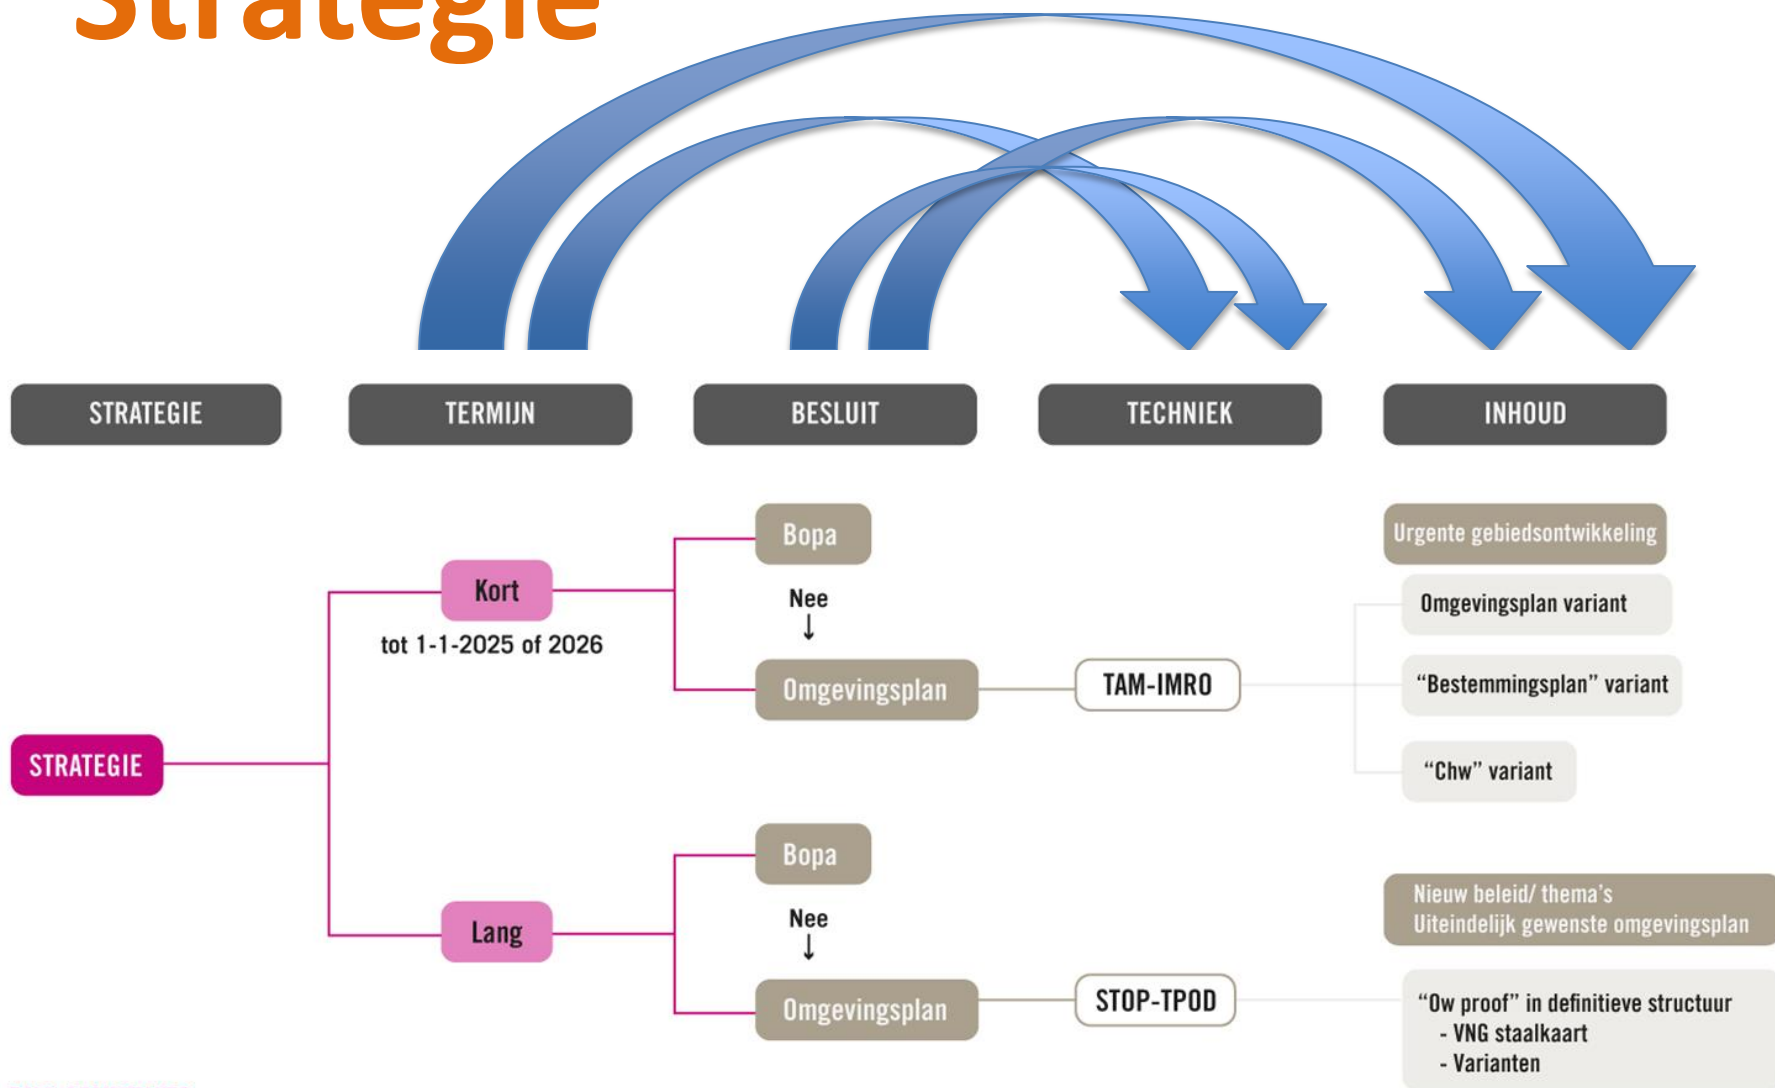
Strategie

STRATEGIE

TERMIJN

BESLUIT

TECHNIEK

INHOUD

STRATEGIE

Kort

tot 1-1-2025 of 2026

Bopa

Nee ↓

Omgevingsplan

TAM-IMRO

Urgente gebiedsontwikkeling

Omgevingsplan variant

"Bestemmingsplan" variant

"Chw" variant

Lang

Bopa

Nee ↓

Omgevingsplan

STOP-TPOD

Nieuw beleid/ thema's
Uiteindelijk gewenste omgevingsplan

"Ow proof" in definitieve structuur
- VNG staalkaart
- Varianten